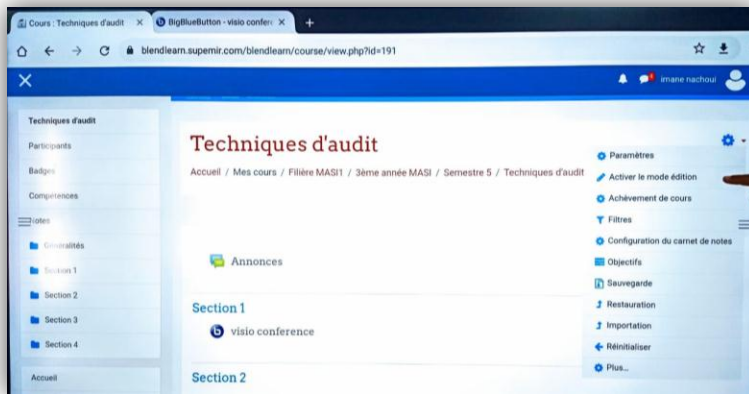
Cours : Techniques d'audit ×
BigBlueButton - visio confere ×
+
blendlearn.supemir.com/blendlearn/course/view.php?id=191

imane nachoui

Techniques d'audit
Participants
Badges
Compétences
Notes
Généralités
Section 1
Section 2
Section 3
Section 4
Accueil

Techniques d'audit
Accueil / Mes cours / Filière MASI1 / 3ème année MASI / Semestre 5 / Techniques d'audit

Paramètres
Activer le mode édition
Achèvement de cours
Filtres
Configuration du carnet de notes
Objectifs
Sauvegarde
Restauration
Importation
Réinitialiser
Plus...

Annonces

Section 1
visio conference

Section 2